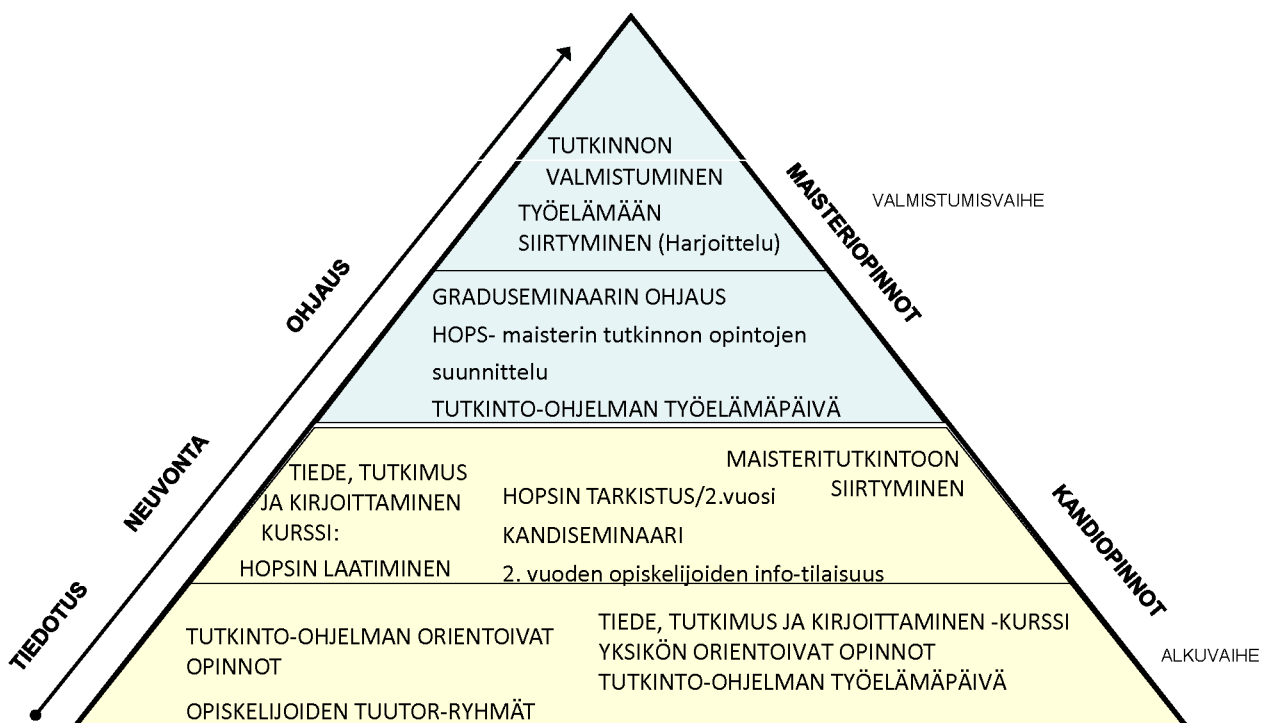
TIEDOTUS
NEUVONTA
OHJAUS

TUTKINNON VALMISTUMINEN
TYÖELÄMÄÄN SIIRTYMINEN (Harjoittelu)

MAISTERIOPINNOT

VALMISTUMISVAIHE

GRADUSEMINAARIN OHJAUS
HOPS- maisterin tutkinnon opintojen suunnittelu
TUTKINTO-OHJELMAN TYÖELÄMÄPÄIVÄ

TIEDE, TUTKIMUS JA KIRJOITTAMINEN KURSSI:
HOPSIN LAATIMINEN

HOPSIN TARKISTUS/2.vuosi
KANDISEMINAARI
2. vuoden opiskelijoiden info-tilaisuus

MAISTERITUTKINTOON SIIRTYMINEN

KANDIOPINNOT

TUTKINTO-OHJELMAN ORIENTOIVAT OPINNOT
OPISKELIJOIDEN TUUTOR-RYHMÄT

TIEDE, TUTKIMUS JA KIRJOITTAMINEN -KURSSI
YKSIKÖN ORIENTOIVAT OPINNOT
TUTKINTO-OHJELMAN TYÖELÄMÄPÄIVÄ

ALKUVAIHE